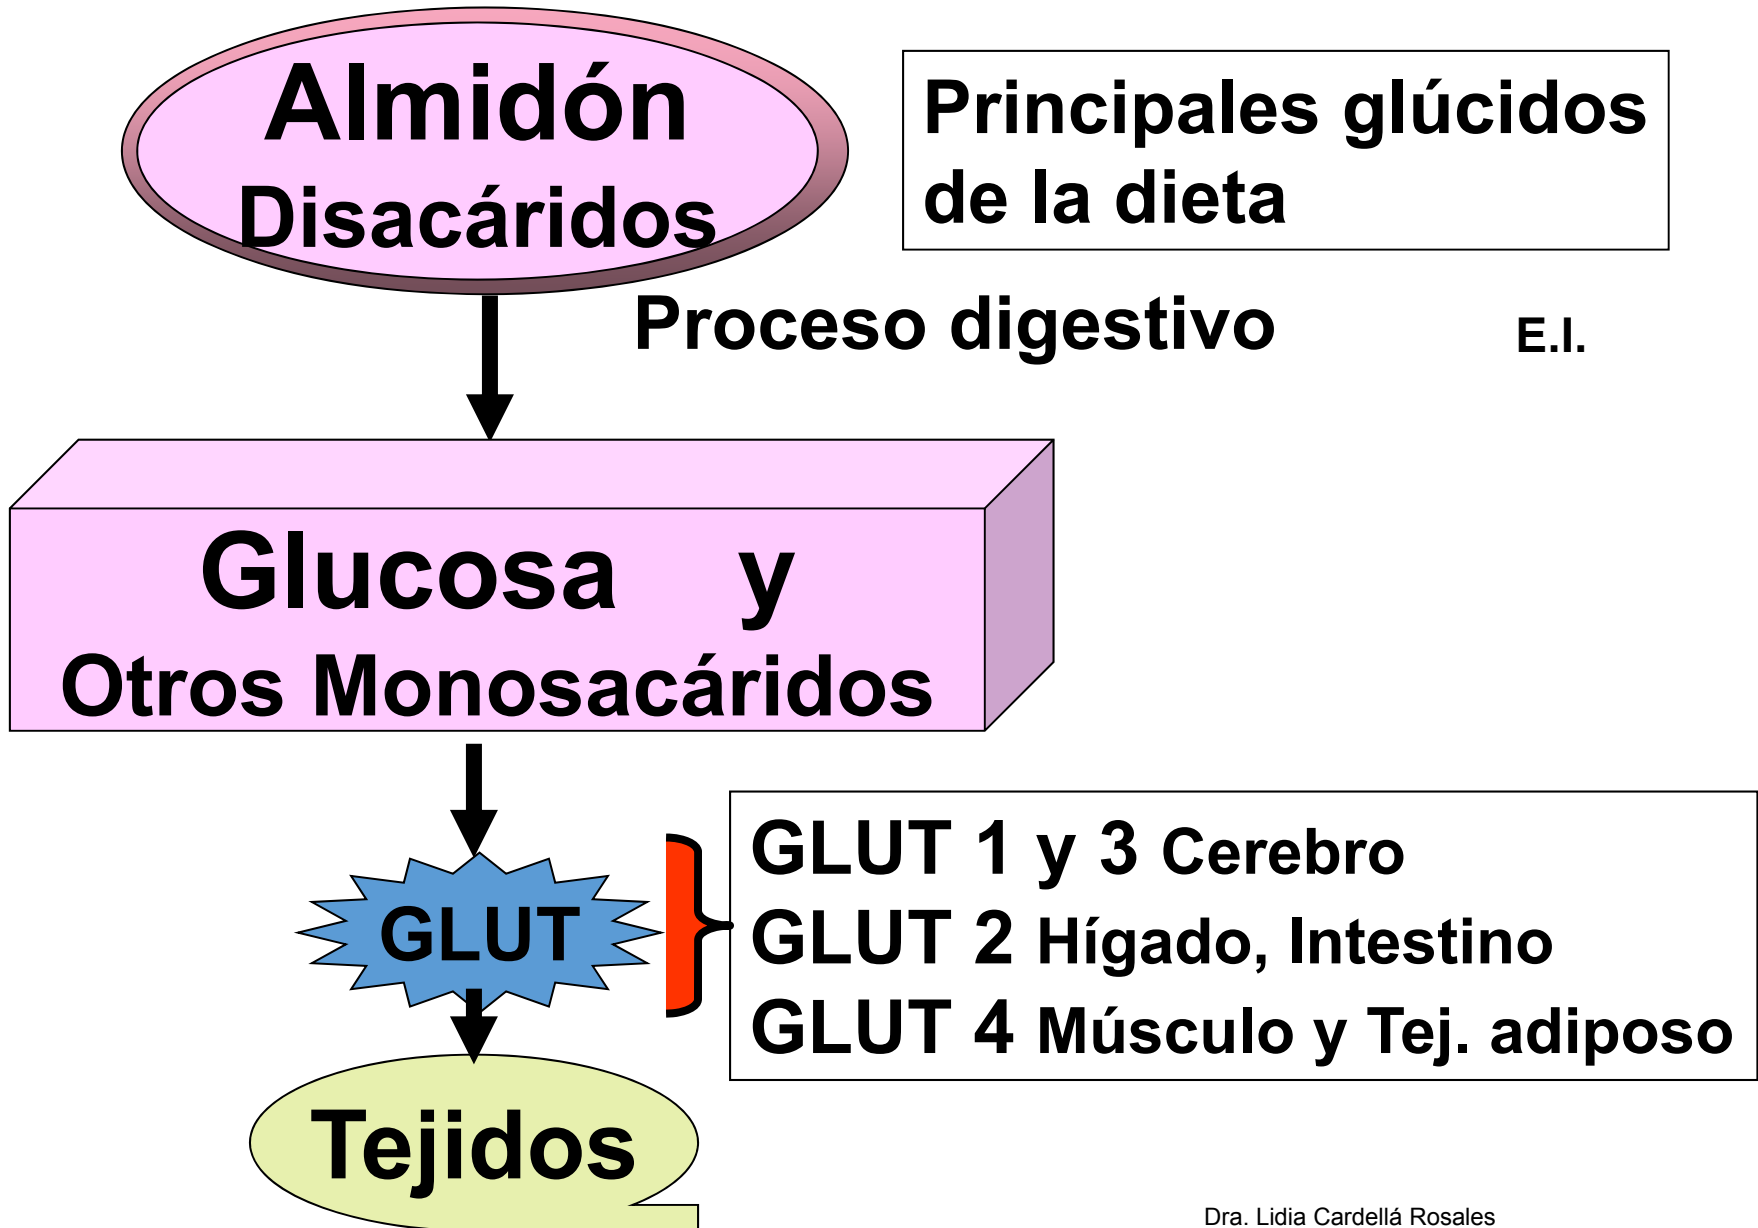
Almidón
Disacáridos

Principales glúcidos de la dieta

Proceso digestivo

E.I.

Glucosa y
Otros Monosacáridos

GLUT

GLUT 1 y 3 Cerebro
GLUT 2 Hígado, Intestino
GLUT 4 Músculo y Tej. adiposo

Tejidos

Dra. Lidia Cardellá Rosales